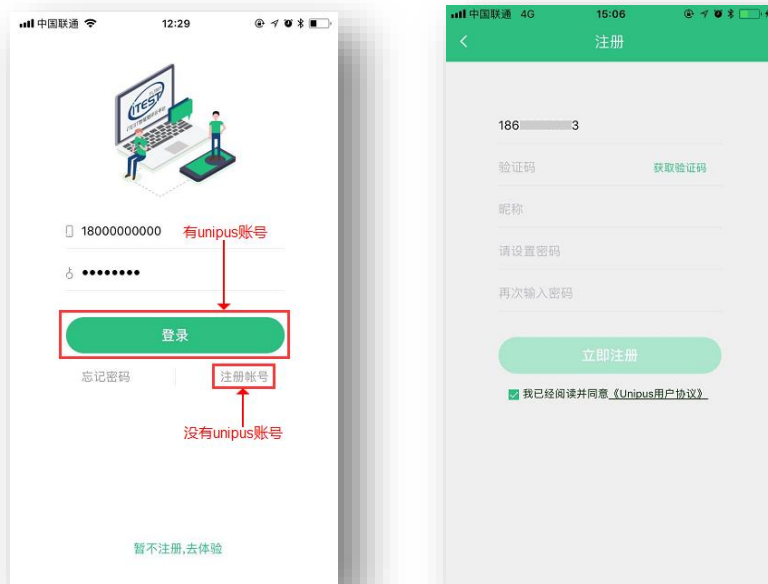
中国联通 12:29

iTEST

18000000000 有unipus账号

••••••••

登录

忘记密码 注册帐号

没有unipus账号

暂不注册,去体验

中国联通 4G 15:06

注册

186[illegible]3

验证码 获取验证码

昵称

请设置密码

再次输入密码

立即注册

我已经阅读并同意《Unipus用户协议》